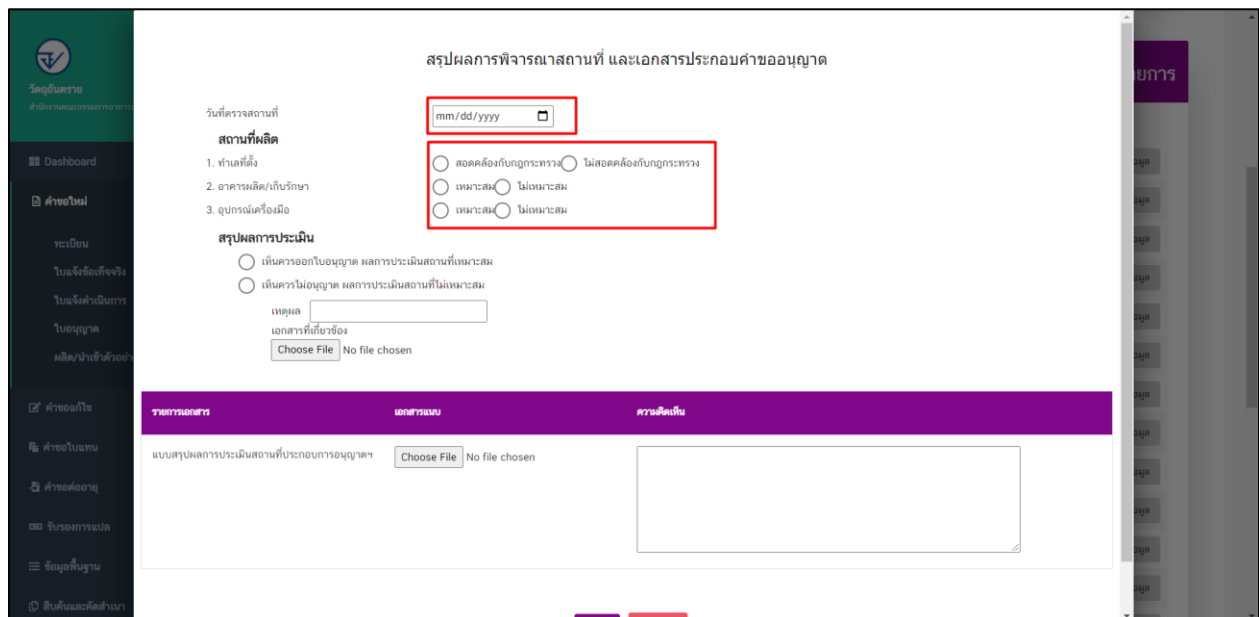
วัตถุอันตราย
สำนักงานคณะกรรมการอาหาร

Dashboard
คำขอใหม่
ทะเบียน
ใบแจ้งข้อเท็จจริง
ใบแจ้งดำเนินการ
ใบอนุญาต
ผลิต/นำเข้าตัวอย่าง
คำขอแก้ไข
คำขอใบแทน
คำขอต่ออายุ
รับรองการแปล
ข้อมูลพื้นฐาน
สินค้นและคัดสำเนา

สรุปผลการพิจารณาสถานที่ และเอกสารประกอบคำขออนุญาต

วันที่ตรวจสถานที่ mm/dd/yyyy

สถานที่ผลิต
1. ทำเลที่ตั้ง ◯ สอดคล้องกับกฎกระทรวง ◯ ไม่สอดคล้องกับกฎกระทรวง
2. อาคารผลิต/เก็บรักษา ◯ เหมาะสม ◯ ไม่เหมาะสม
3. อุปกรณ์เครื่องมือ ◯ เหมาะสม ◯ ไม่เหมาะสม

สรุปผลการประเมิน
◯ เห็นควรออกใบอนุญาต ผลการประเมินสถานที่เหมาะสม
◯ เห็นควรไม่อนุญาต ผลการประเมินสถานที่ไม่เหมาะสม
เหตุผล
เอกสารที่เกี่ยวข้อง
Choose File No file chosen

| รายการเอกสาร | เอกสารแนบ | ความคิดเห็น |
|---|---|---|
| แบบสรุปผลการประเมินสถานที่ประกอบการอนุญาตฯ | Choose File No file chosen | |

ยการ
มูล